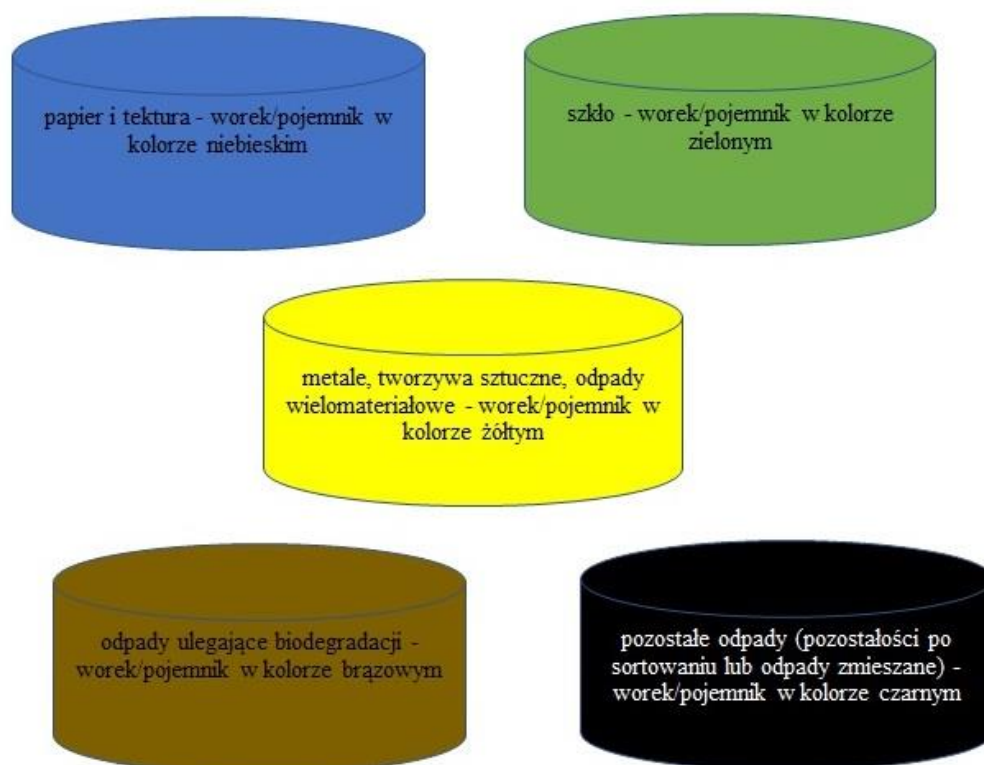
papier i tektura - worek/pojemnik w kolorze niebieskim

szkło - worek/pojemnik w kolorze zielonym

metale, tworzywa sztuczne, odpady wielomateriałowe - worek/pojemnik w kolorze żółtym

odpady ulegające biodegradacji - worek/pojemnik w kolorze brązowym

pozostałe odpady (pozostałości po sortowaniu lub odpady zmieszane) - worek/pojemnik w kolorze czarnym